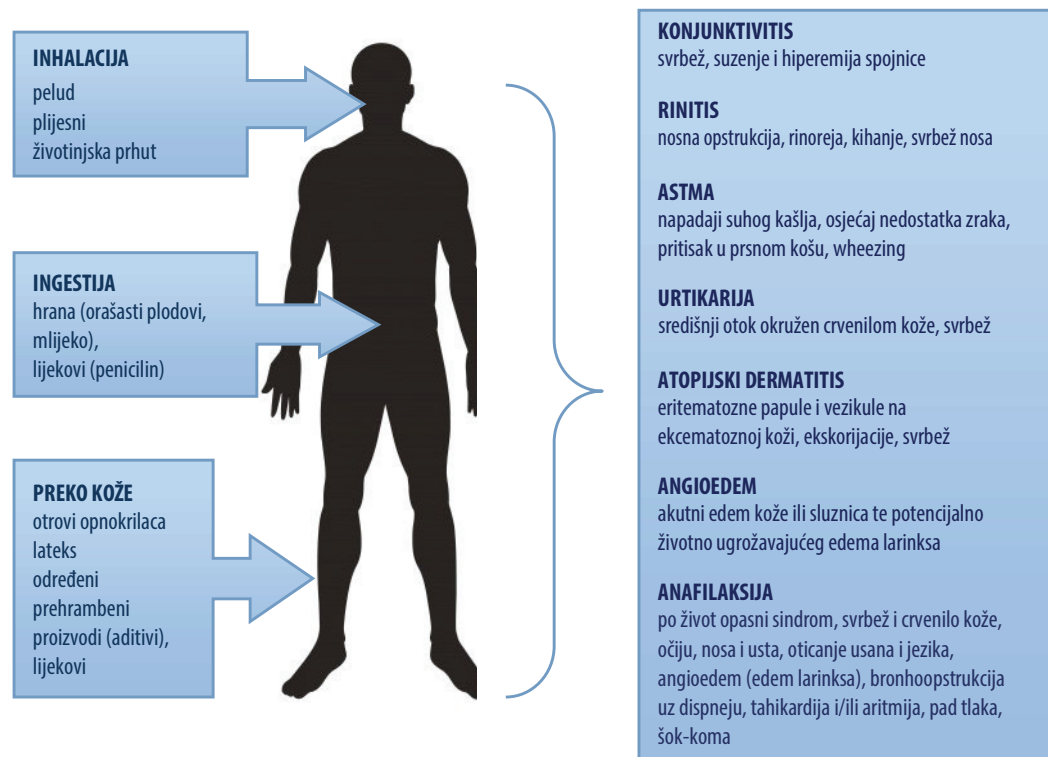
INHALACIJA
pelud
plijesni
životinjska prhut

INGESTIJA
hrana (orašasti plodovi, mlijeko),
lijekovi (penicilin)

PREKO KOŽE
otrovi opnokrilaca
lateks
određeni prehrambeni proizvodi (aditivi),
lijekovi

KONJUNKTIVITIS
svrbež, suzenje i hiperemija spojnice

RINITIS
nosna opstrukcija, rinoreja, kihanje, svrbež nosa

ASTMA
napadaji suhog kašlja, osjećaj nedostatka zraka, pritisak u prsnom košu, wheezing

URTIKARIJA
središnji otok okružen crvenilom kože, svrbež

ATOPIJSKI DERMATITIS
eritematozne papule i vezikule na ekcematoznoj koži, ekskorijacije, svrbež

ANGIOEDEM
akutni edem kože ili sluznica te potencijalno životno ugrožavajućeg edema larinksa

ANAFILAKSIJA
po život opasni sindrom, svrbež i crvenilo kože, očiju, nosa i usta, oticanje usana i jezika, angioedem (edem larinksa), bronhoopstrukcija uz dispneju, tahikardija i/ili aritmija, pad tlaka, šok-koma